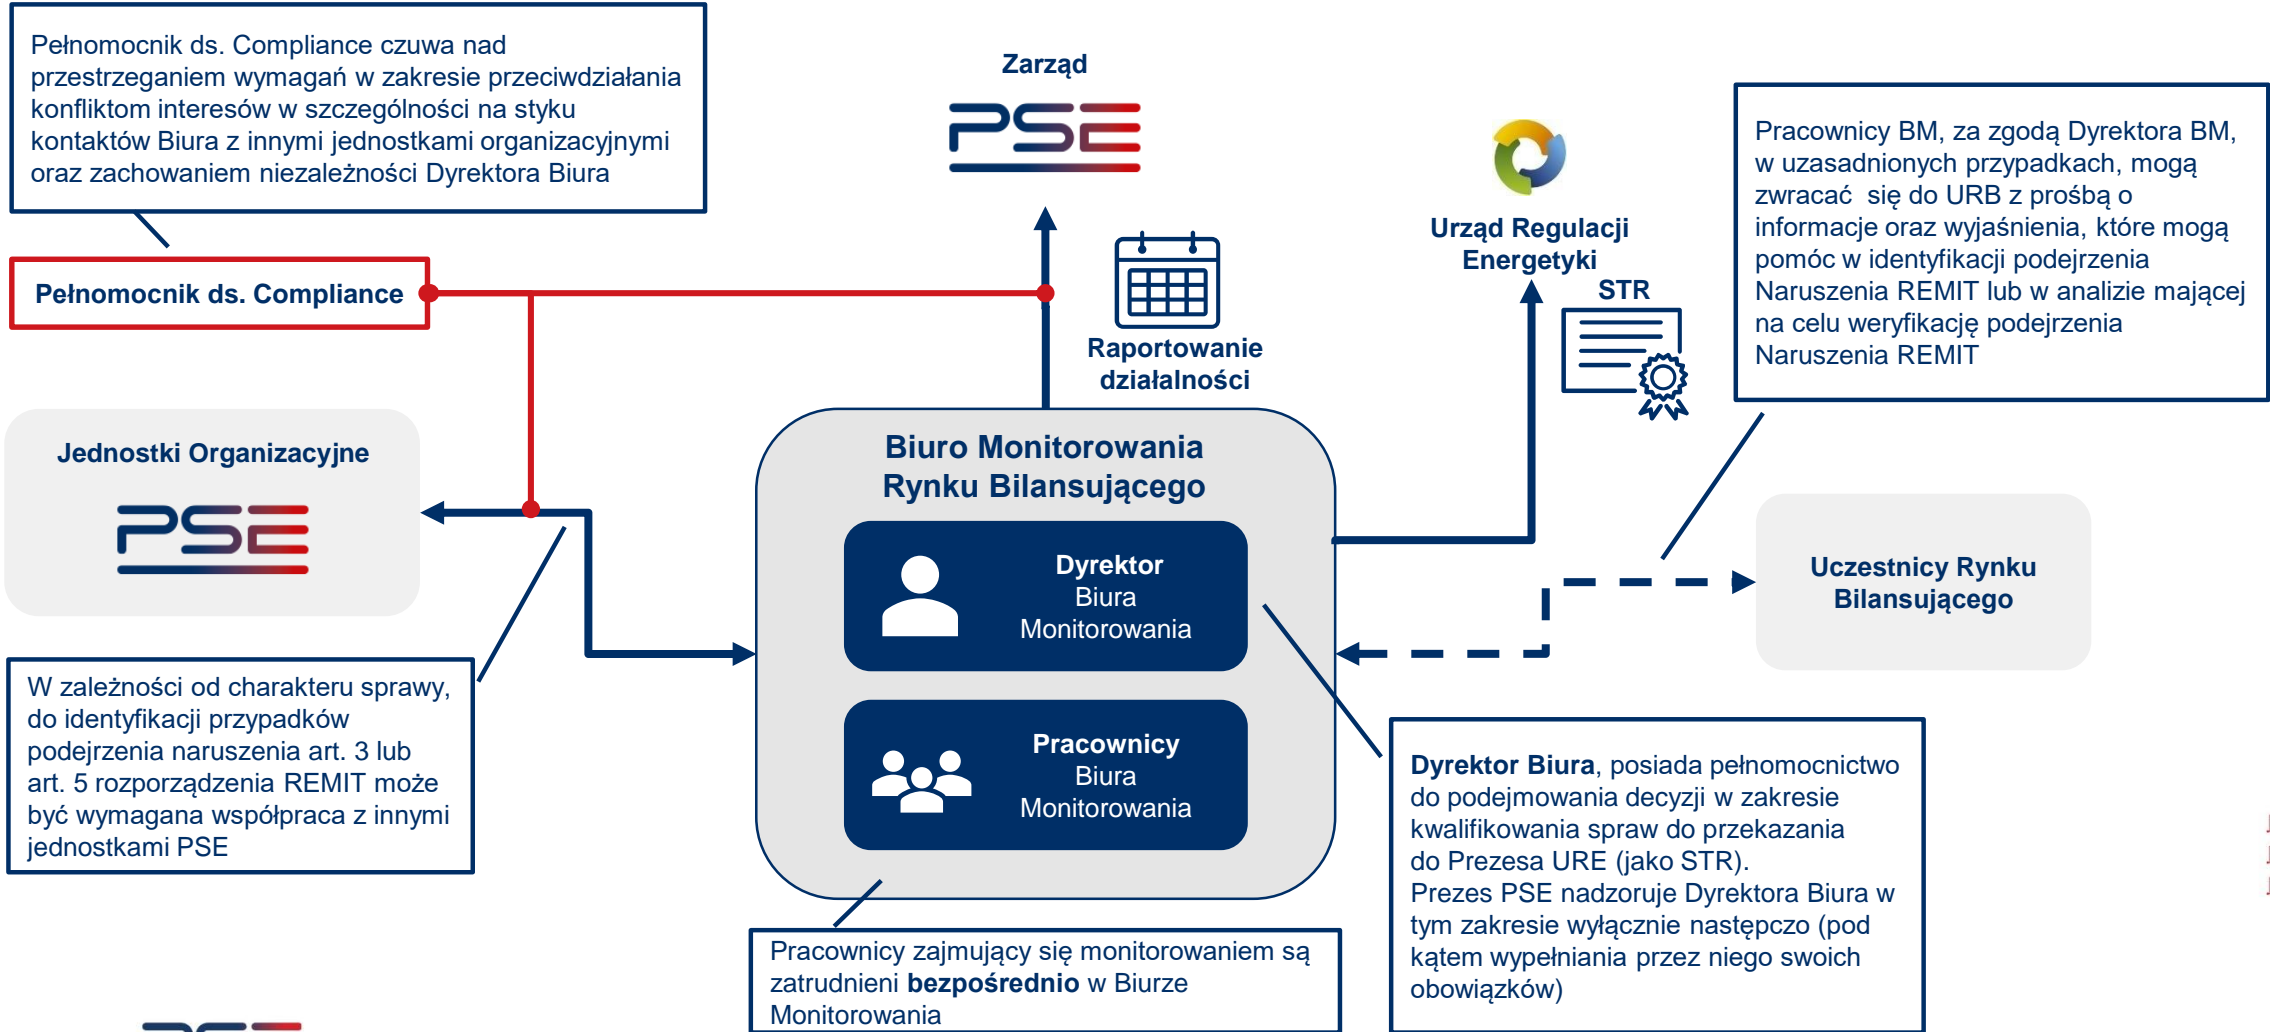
Pełnomocnik ds. Compliance czuwa nad przestrzeganiem wymagań w zakresie przeciwdziałania konfliktom interesów w szczególności na styku kontaktów Biura z innymi jednostkami organizacyjnymi oraz zachowaniem niezależności Dyrektora Biura

Zarząd

PSE

Pełnomocnik ds. Compliance

Raportowanie działalności

Urząd Regulacji Energetyki

STR

Pracownicy BM, za zgodą Dyrektora BM, w uzasadnionych przypadkach, mogą zwracać się do URB z prośbą o informacje oraz wyjaśnienia, które mogą pomóc w identyfikacji podejrzenia Naruszenia REMIT lub w analizie mającej na celu weryfikację podejrzenia Naruszenia REMIT

Jednostki Organizacyjne

PSE

Biuro Monitorowania Rynku Bilansującego

Dyrektor Biura Monitorowania

Pracownicy Biura Monitorowania

Uczestnicy Rynku Bilansującego

W zależności od charakteru sprawy, do identyfikacji przypadków podejrzenia naruszenia art. 3 lub art. 5 rozporządzenia REMIT może być wymagana współpraca z innymi jednostkami PSE

Dyrektor Biura, posiada pełnomocnictwo do podejmowania decyzji w zakresie kwalifikowania spraw do przekazania do Prezesa URE (jako STR).
Prezes PSE nadzoruje Dyrektora Biura w tym zakresie wyłącznie następczo (pod kątem wypełniania przez niego swoich obowiązków)

Pracownicy zajmujący się monitorowaniem są zatrudnieni **bezpośrednio** w Biurze Monitorowania